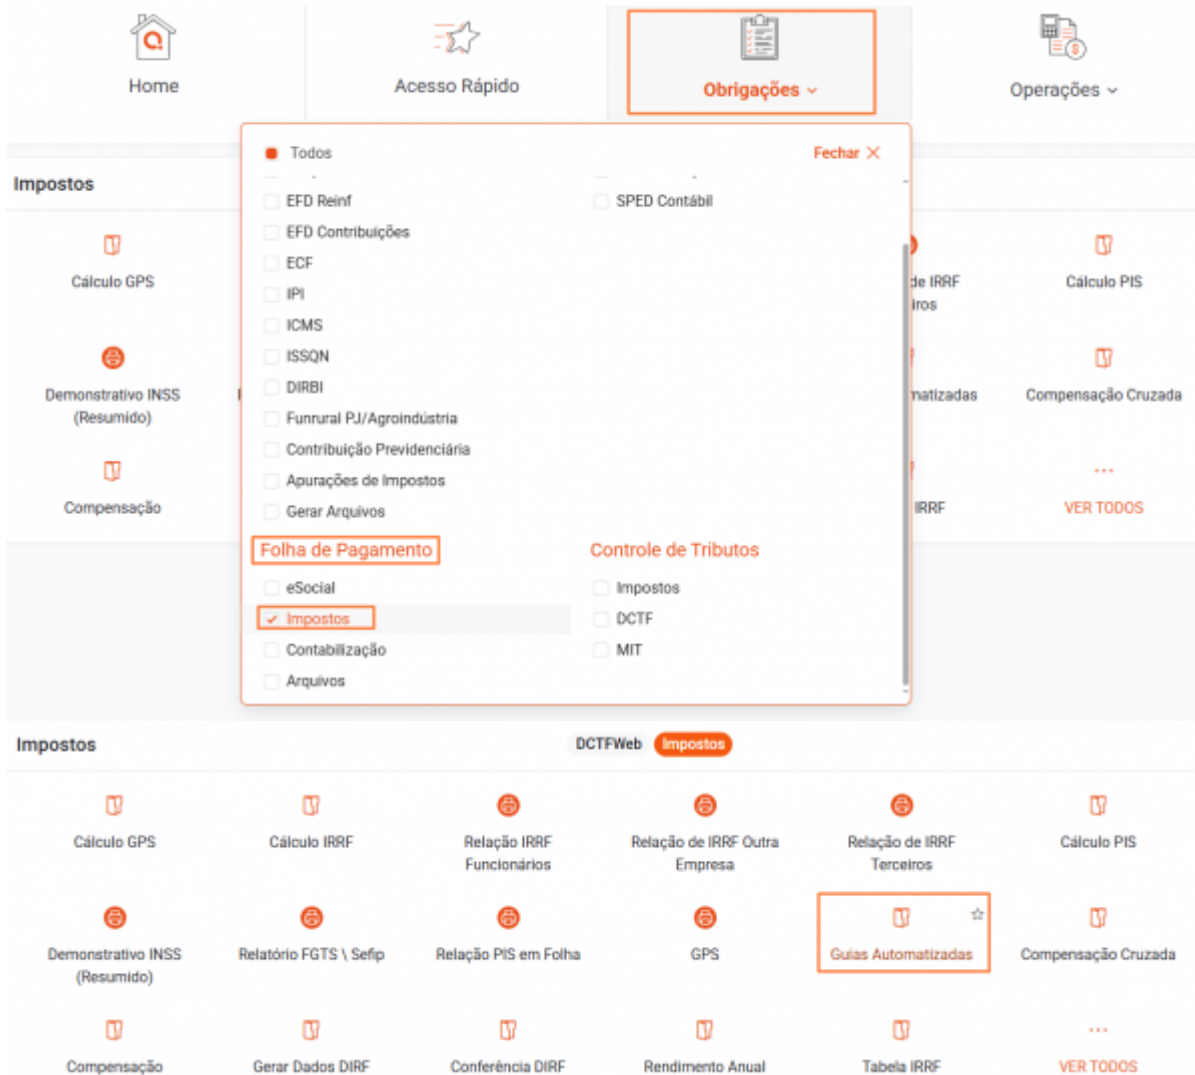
Home

Acesso Rápido

Obrigações

Operações

Impostos

Todos

Fechar

EFD Reinf

SPED Contábil

EFD Contribuições

ECF

IPI

ICMS

ISSQN

DIRBI

Funrural PJ/Agroindústria

Contribuição Previdenciária

Apurações de Impostos

Gerar Arquivos

Folha de Pagamento

eSocial

Impostos

Contabilização

Arquivos

Controle de Tributos

Impostos

DCTF

MIT

Cálculo GPS

de IRRF iros

Cálculo PIS

Demonstrativo INSS (Resumido)

matizadas

Compensação Cruzada

Compensação

IRRF

VER TODOS

Impostos

DCTFWeb

Impostos

Cálculo GPS

Cálculo IRRF

Relação IRRF Funcionários

Relação de IRRF Outra Empresa

Relação de IRRF Terceiros

Cálculo PIS

Demonstrativo INSS (Resumido)

Relatório FGTS \ Sefip

Relação PIS em Folha

GPS

Guias Automatizadas

Compensação Cruzada

Compensação

Gerar Dados DIRF

Conferência DIRF

Rendimento Anual

Tabela IRRF

VER TODOS